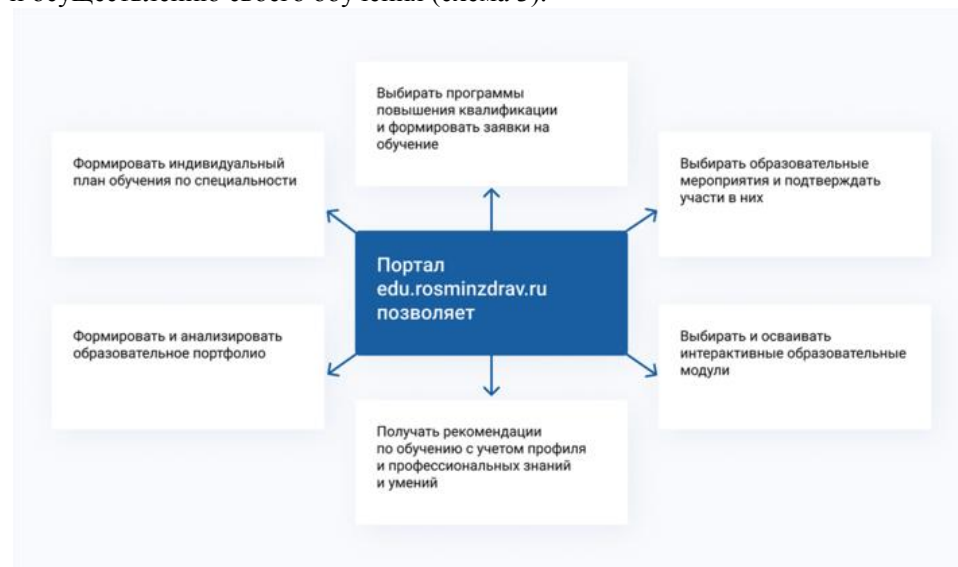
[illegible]

Выбирать программы повышения квалификации и формировать заявки на обучение

Формировать индивидуальный план обучения по специальности

Выбирать образовательные мероприятия и подтверждать участи в них

Портал edu.rosminzdrav.ru позволяет

Формировать и анализировать образовательное портфолио

Выбирать и осваивать интерактивные образовательные модули

Получать рекомендации по обучению с учетом профиля и профессиональных знаний и умений